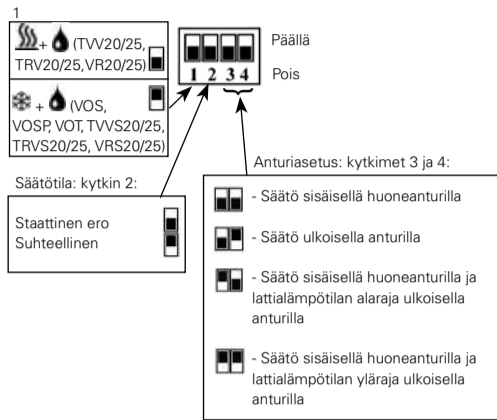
1

+ (TVV20/25, TRV20/25, VR20/25)

+ (VOS, VOSP, VOT, TVVS20/25, TRVS20/25, VRS20/25)

Päällä

1 2 3 4

Pois

Säätötila: kytkin 2:

Staattinen ero
Suhteellinen

Anturiasetus: kytkimet 3 ja 4:

- Säätö sisäisellä huoneanturilla

- Säätö ulkoisella anturilla

- Säätö sisäisellä huoneanturilla ja lattialämpötilan alaraja ulkoisella anturilla

- Säätö sisäisellä huoneanturilla ja lattialämpötilan yläraja ulkoisella anturilla